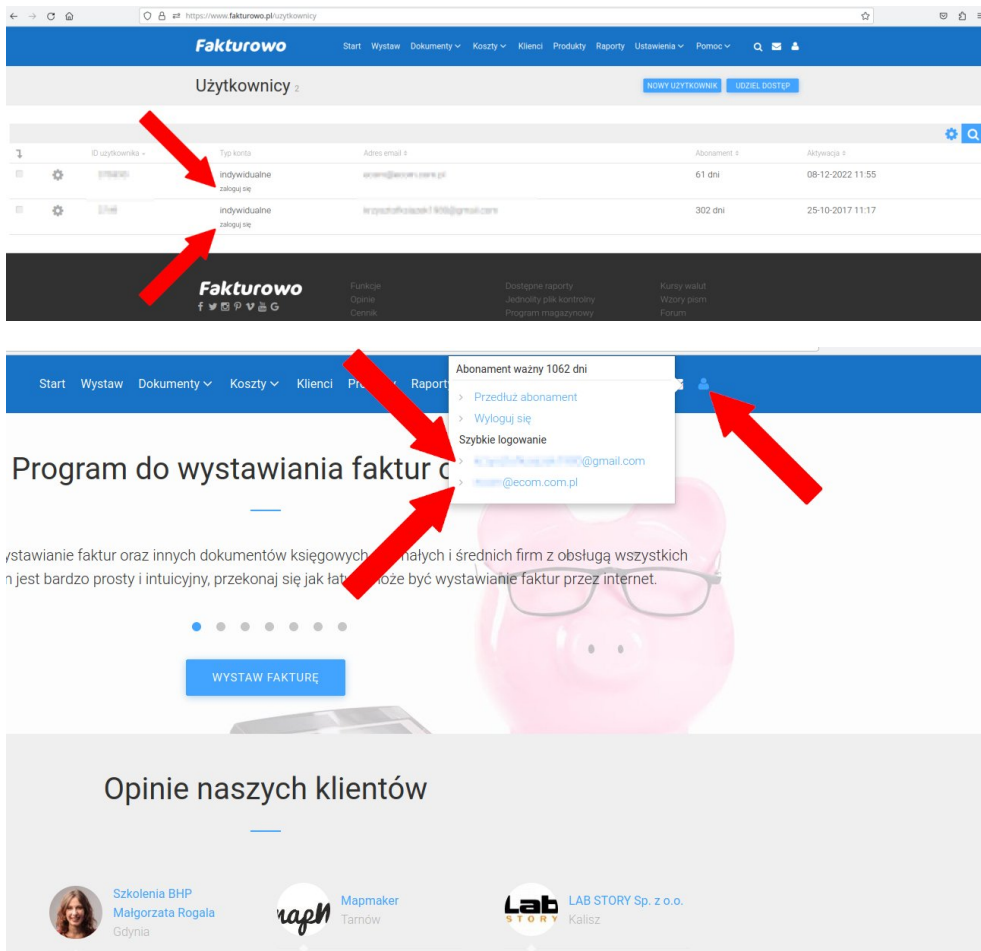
https://www.fakturowo.pl/uzytkownicy

Fakturowo

Start Wystaw Dokumenty Koszty Klienci Produkty Raporty Ustawienia Pomoc

Użytkownicy 2

NOWY UŻYTKOWNIK UDZIEL DOSTĘP

| | | ID użytkownika | Typ konta | Adres email | Abonament | Aktywacja |
|---|---|---|---|---|---|---|
| | | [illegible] | indywidualne zaloguj się | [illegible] | 61 dni | 08-12-2022 11:55 |
| | | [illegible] | indywidualne zaloguj się | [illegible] | 302 dni | 25-10-2017 11:17 |

Fakturowo

Funkcje Opinie Cennik

Dostępne raporty Jednolity plik kontrolny Program magazynowy

Kursy walut Wzory pism Forum

Start Wystaw Dokumenty Koszty Klienci Pr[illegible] Raport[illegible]

Abonament ważny 1062 dni

Przedłuż abonament

Wyloguj się

Szybkie logowanie

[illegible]@gmail.com

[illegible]@ecom.com.pl

Program do wystawiania faktur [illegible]

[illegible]ystawianie faktur oraz innych dokumentów księgowych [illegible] małych i średnich firm z obsługą wszystkich

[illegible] jest bardzo prosty i intuicyjny, przekonaj się jak łat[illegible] może być wystawianie faktur przez internet.

WYSTAW FAKTURĘ

Opinie naszych klientów

Szkolenia BHP Małgorzata Rogala Gdynia

Mapmaker Tarnów

LAB STORY Sp. z o.o. Kalisz